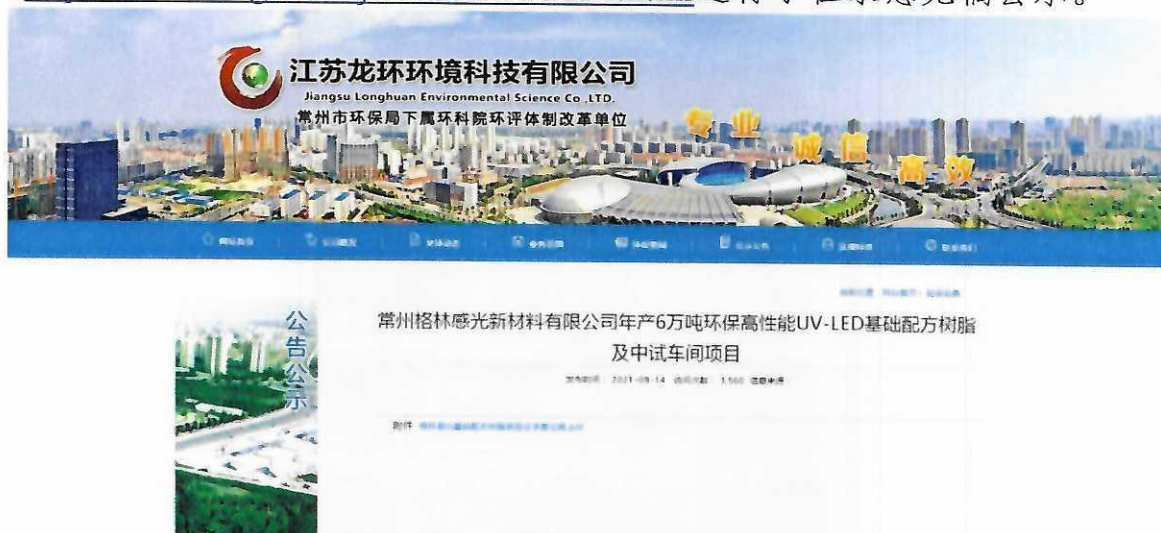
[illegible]

江苏龙环环境科技有限公司
Jiangsu Longhuan Environmental Science Co.,LTD.
常州市环保局下属环科院环评体制改革单位

专业 诚信 高效

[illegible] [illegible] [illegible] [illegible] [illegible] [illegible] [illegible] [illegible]

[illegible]

公告公示

常州格林感光新材料有限公司年产6万吨环保高性能UV-LED基础配方树脂及中试车间项目

发布时间：2021-09-14 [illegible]

附件 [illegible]